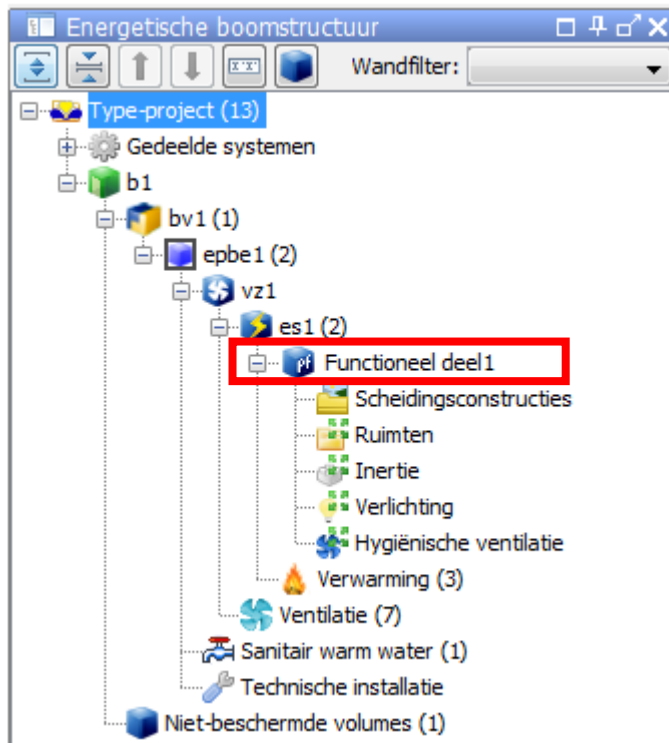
Energetische boomstructuur

Wandfilter:

Type-project (13)
Gedeelde systemen
b1
bv1 (1)
epbe1 (2)
vz1
es1 (2)
Functioneel deel1
Scheidingsconstructies
Ruimten
Inertie
Verlichting
Hygiënische ventilatie
Verwarming (3)
Ventilatie (7)
Sanitair warm water (1)
Technische installatie
Niet-beschermde volumes (1)